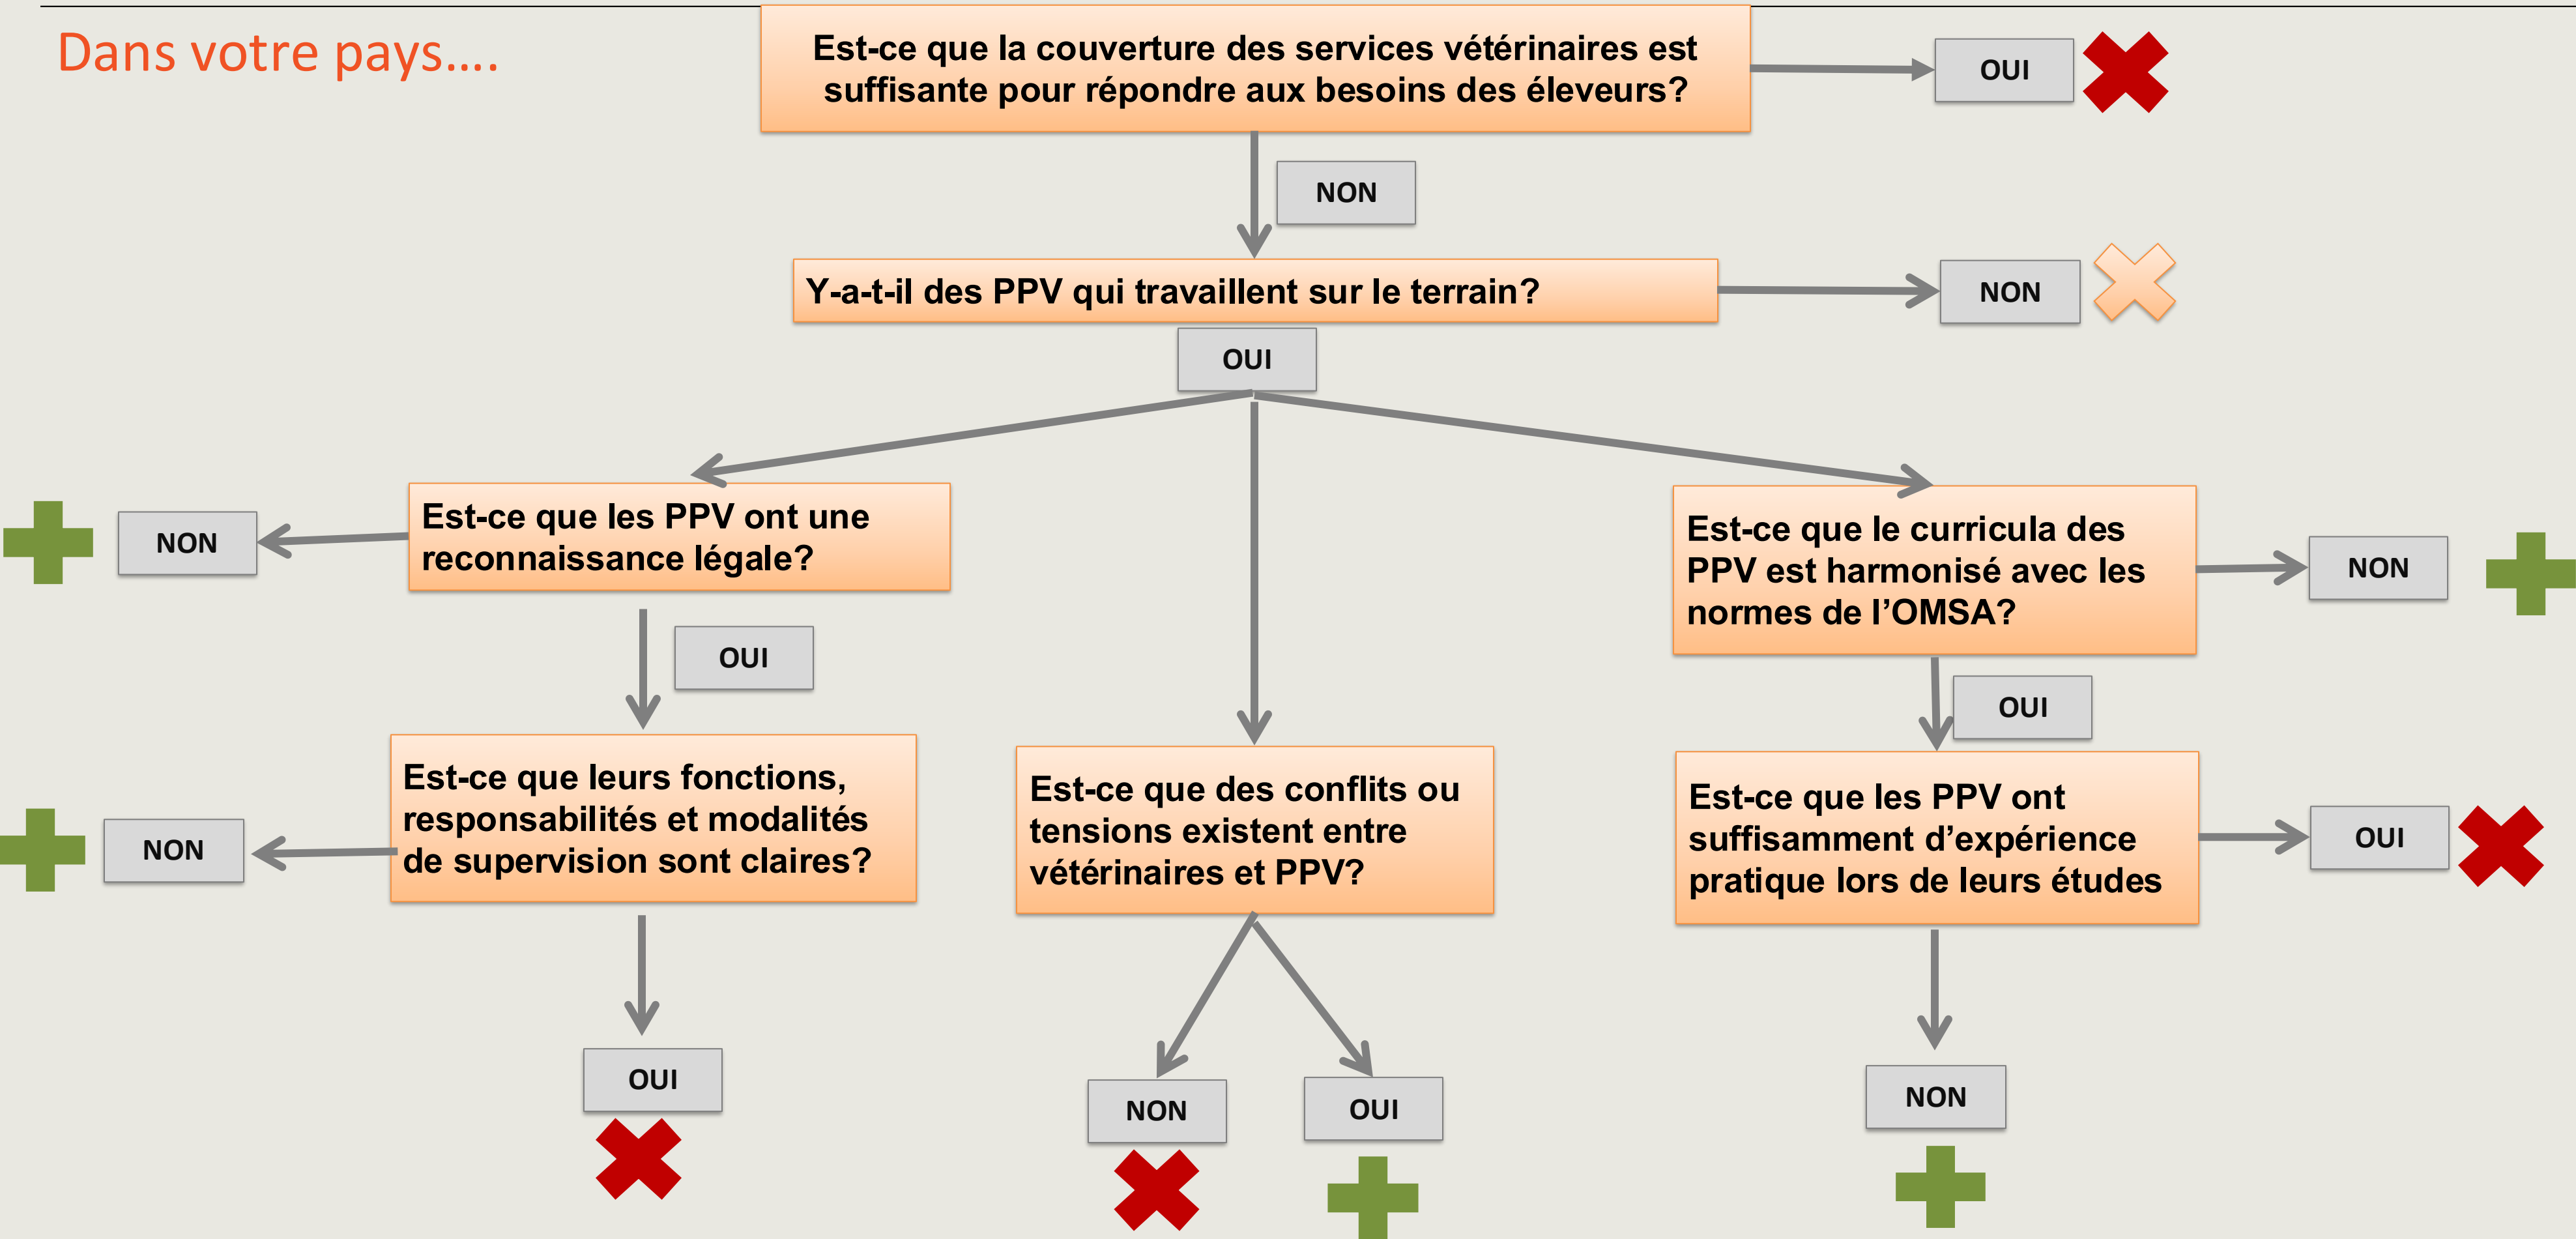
Dans votre pays....

Est-ce que la couverture des services vétérinaires est suffisante pour répondre aux besoins des éleveurs?

OUI

NON

Y-a-t-il des PPV qui travaillent sur le terrain?

NON

OUI

Est-ce que les PPV ont une reconnaissance légale?

NON

OUI

Est-ce que leurs fonctions, responsabilités et modalités de supervision sont claires?

NON

OUI

Est-ce que des conflits ou tensions existent entre vétérinaires et PPV?

NON

OUI

Est-ce que le curricula des PPV est harmonisé avec les normes de l'OMSA?

NON

OUI

Est-ce que les PPV ont suffisamment d'expérience pratique lors de leurs études

OUI

NON